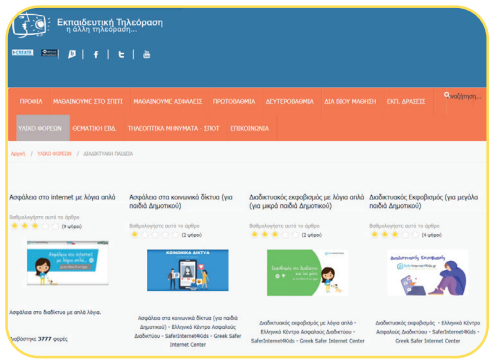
Εκπαιδευτική Τηλεόραση
η άλλη τηλεόραση...

ΠΡΟΦΙΛ | ΜΑΘΑΙΝΟΥΜΕ ΣΤΟ ΣΠΙΤΙ | ΜΑΘΑΙΝΟΥΜΕ ΑΣΦΑΛΕΙΣ | ΠΡΩΤΟΒΑΘΜΙΑ | ΔΕΥΤΕΡΟΒΑΘΜΙΑ | ΔΙΑ ΒΙΟΥ ΜΑΘΗΣΗ | ΕΚΠ. ΔΡΑΣΕΙΣ | αναζήτηση...

ΥΛΙΚΟ ΦΟΡΕΩΝ | ΘΕΜΑΤΙΚΗ ΕΒΔ. | ΤΗΛΕΟΠΤΙΚΑ ΜΗΝΥΜΑΤΑ - ΣΠΟΤ | ΕΠΙΚΟΙΝΩΝΙΑ

Αρχική / ΥΛΙΚΟ ΦΟΡΕΩΝ / ΔΙΑΔΙΚΤΥΑΚΗ ΠΑΙΔΕΙΑ

Ασφάλεια στο internet με λόγια απλά
Βαθμολογήστε αυτό το άρθρο
(9 ψήφοι)
Ασφάλεια στο διαδίκτυο με απλά λόγια.
Διαβάστηκε 3777 φορές

Ασφάλεια στα κοινωνικά δίκτυα (για παιδιά Δημοτικού)
Βαθμολογήστε αυτό το άρθρο
(2 ψήφοι)
ΚΟΙΝΩΝΙΚΑ ΔΙΚΤΥΑ
Ασφάλεια στα κοινωνικά δίκτυα (για παιδιά Δημοτικού) - Ελληνικό Κέντρο Ασφαλούς Διαδικτύου - SaferInternet4Kids - Greek Safer Internet Center

Διαδικτυακός εκφοβισμός με λόγια απλά (για μικρά παιδιά Δημοτικού)
Βαθμολογήστε αυτό το άρθρο
(2 ψήφοι)
Διαδικτυακός εκφοβισμός με λόγια απλά - Ελληνικό Κέντρο Ασφαλούς Διαδικτύου - SaferInternet4Kids - Greek Safer Internet Center

Διαδικτυακός Εκφοβισμός (για μεγάλα παιδιά Δημοτικού)
Βαθμολογήστε αυτό το άρθρο
(4 ψήφοι)
Διαδικτυακός Εκφοβισμός
Διαδικτυακός Εκφοβισμός - Ελληνικό Κέντρο Ασφαλούς Διαδικτύου - SaferInternet4Kids - Greek Safer Internet Center